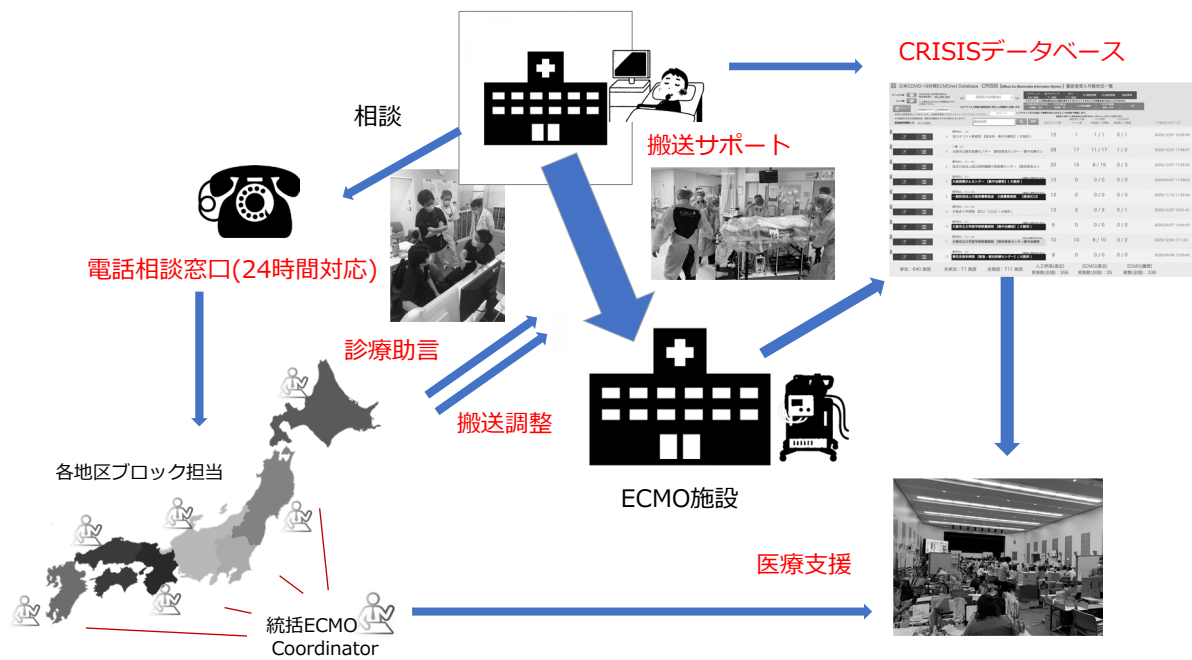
CRISISデータベース

相談

搬送サポート

電話相談窓口(24時間対応)

診療助言

搬送調整

各地区ブロック担当

ECMO施設

医療支援

統括ECMO Coordinator

| | | | | | |
|---|---|---|---|---|---|
| | 12 | 1 | 1 / 1 | 0 / 1 | |
| | 28 | 17 | 11 / 17 | 1 / 2 | |
| | 20 | 15 | 8 / 15 | 0 / 3 | |
| | 10 | 0 | 0 / 0 | 0 / 0 | |
| | 10 | 0 | 0 / 0 | 0 / 0 | |
| | 12 | 3 | 0 / 3 | 0 / 1 | |
| | 6 | 0 | 0 / 0 | 0 / 0 | |
| | 10 | 10 | 8 / 10 | 0 / 2 | |
| | 6 | 0 | 0 / 0 | 0 / 0 | |